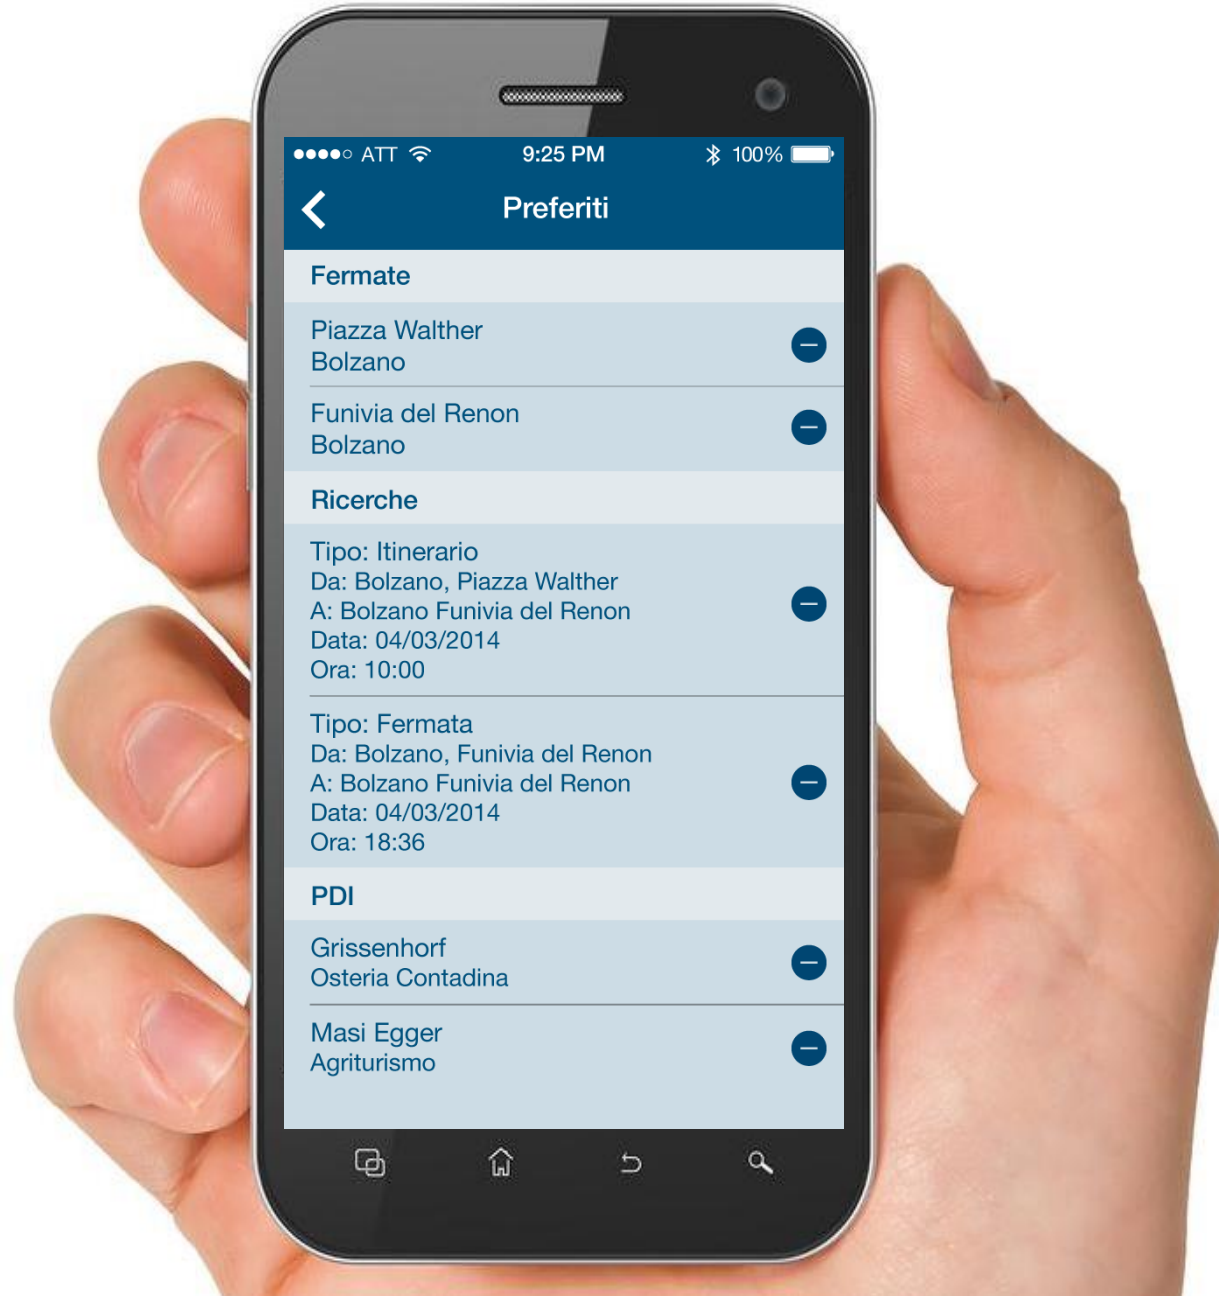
●●●●○ ATT 9:25 PM 100%

Preferiti

Fermate

Piazza Walther
Bolzano

Funivia del Renon
Bolzano

Ricerche

Tipo: Itinerario
Da: Bolzano, Piazza Walther
A: Bolzano Funivia del Renon
Data: 04/03/2014
Ora: 10:00

Tipo: Fermata
Da: Bolzano, Funivia del Renon
A: Bolzano Funivia del Renon
Data: 04/03/2014
Ora: 18:36

PDI

Grissenhorf
Osteria Contadina

Masi Egger
Agriturismo